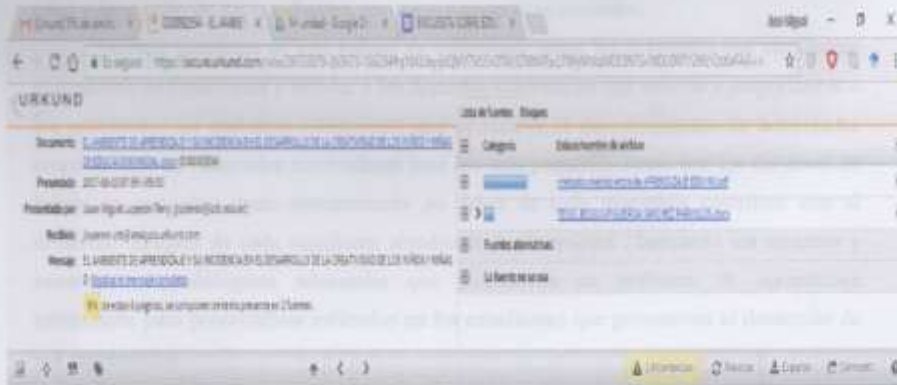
URKUND

Documento: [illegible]

Presentado: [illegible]

Presentado por: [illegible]

Recibido: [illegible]

Mensaje: EL AMBIENTE DE APRENDIZAJE Y SU INCIDENCIA EN EL DESARROLLO DE LA CREATIVIDAD DE LOS NIÑOS Y NIÑAS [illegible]

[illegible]

Lista de fuentes Bloques

Categoría

Enlace/nombre de archivo

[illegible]

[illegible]

Fuentes alternativas

Fuentes no usadas

Advertencias Reiniciar Exportar Compartir